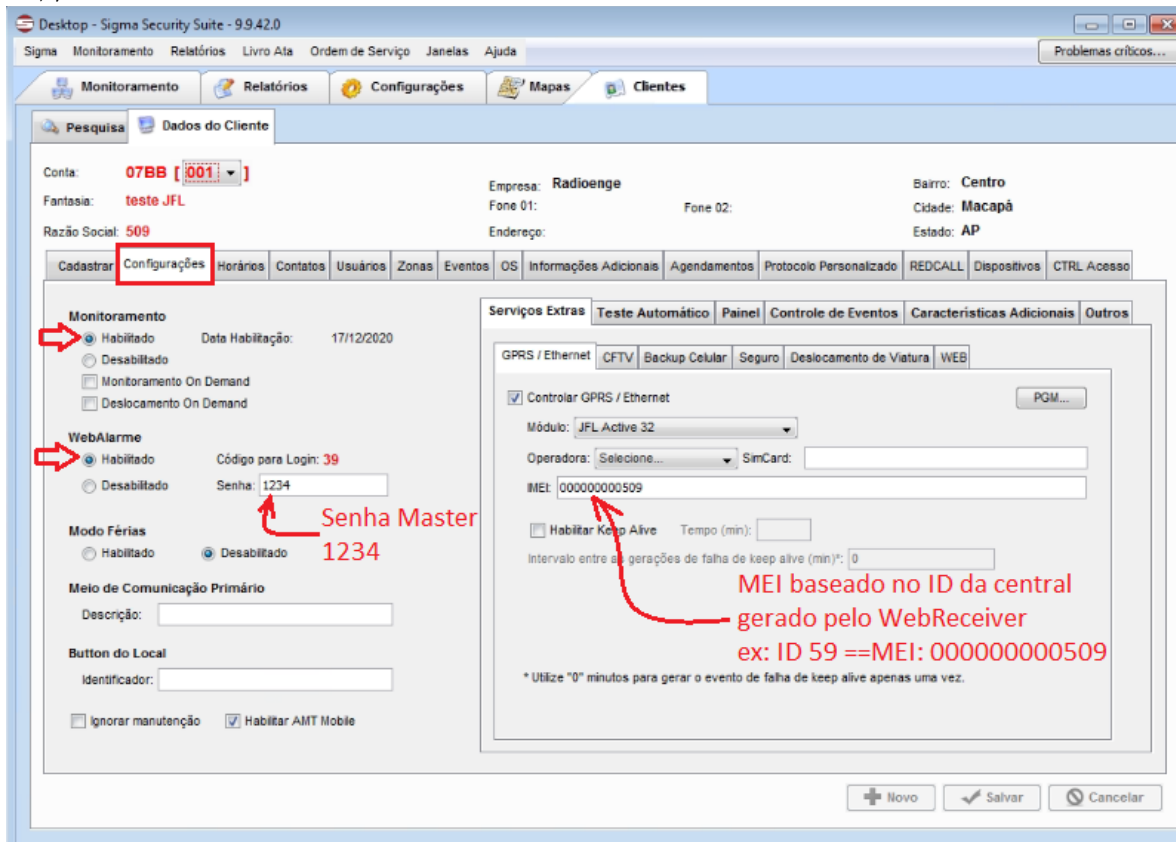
Desktop - Sigma Security Suite - 9.9.42.0

Sigma Monitoramento Relatórios Livro Ata Ordem de Serviço Janelas Ajuda

Problemas críticos...

Monitoramento Relatórios Configurações Mapas Clientes

Pesquisa Dados do Cliente

Conta: 07BB [ 001 ]
Fantasia: teste JFL
Razão Social: 509

Empresa: Radioenge
Fone 01:
Fone 02:
Endereço:

Bairro: Centro
Cidade: Macapá
Estado: AP

Cadastrar Configurações Horários Contatos Usuários Zonas Eventos OS Informações Adicionais Agendamentos Protocolo Personalizado REDCALL Dispositivos CTRL Acesso

Monitoramento
Habilitado Data Habilitação: 17/12/2020
Desabilitado
Monitoramento On Demand
Deslocamento On Demand

WebAlarme
Habilitado Código para Login: 39
Desabilitado Senha: 1234

Senha Master 1234

Modo Férias
Habilitado Desabilitado

Meio de Comunicação Primário
Descrição:

Button do Local
Identificador:

Ignorar manutenção Habilitar AMT Mobile

Serviços Extras Teste Automático Painel Controle de Eventos Características Adicionais Outros

GPRS / Ethernet CFTV Backup Celular Seguro Deslocamento de Viatura WEB

Controlar GPRS / Ethernet
PGM...
Módulo: JFL Active 32
Operadora: Selecione... SimCard:
IMEI: 000000000509

Habilitar Keep Alive Tempo (min):
Intervalo entre as gerações de falha de keep alive (min)*: 0

MEI baseado no ID da central gerado pelo WebReceiver
ex: ID 59 ==MEI: 000000000509

* Utilize "0" minutos para gerar o evento de falha de keep alive apenas uma vez.

Novo Salvar Cancelar